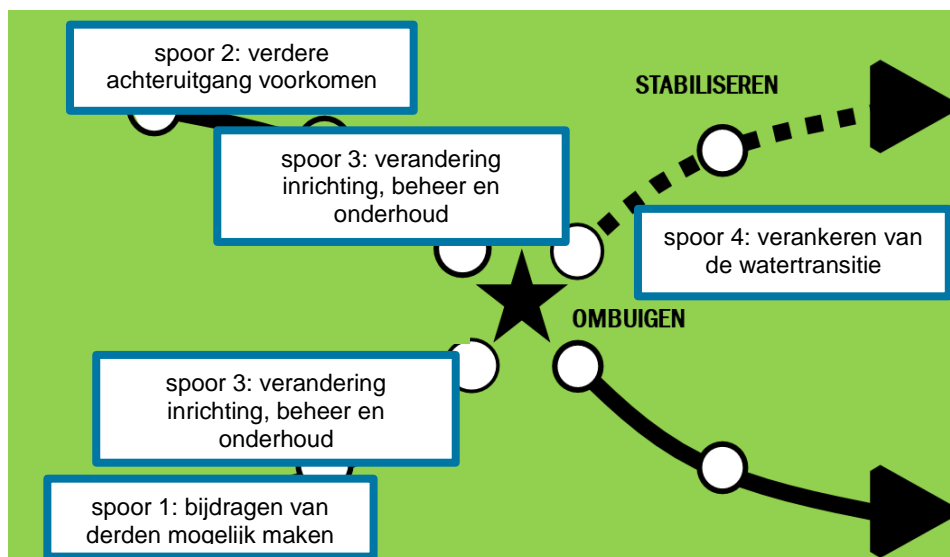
spoor 2: verdere achteruitgang voorkomen

STABILISEREN

spoor 3: verandering inrichting, beheer en onderhoud

spoor 4: verankeren van de watertransitie

OMBUIGEN

spoor 3: verandering inrichting, beheer en onderhoud

spoor 1: bijdragen van derden mogelijk maken